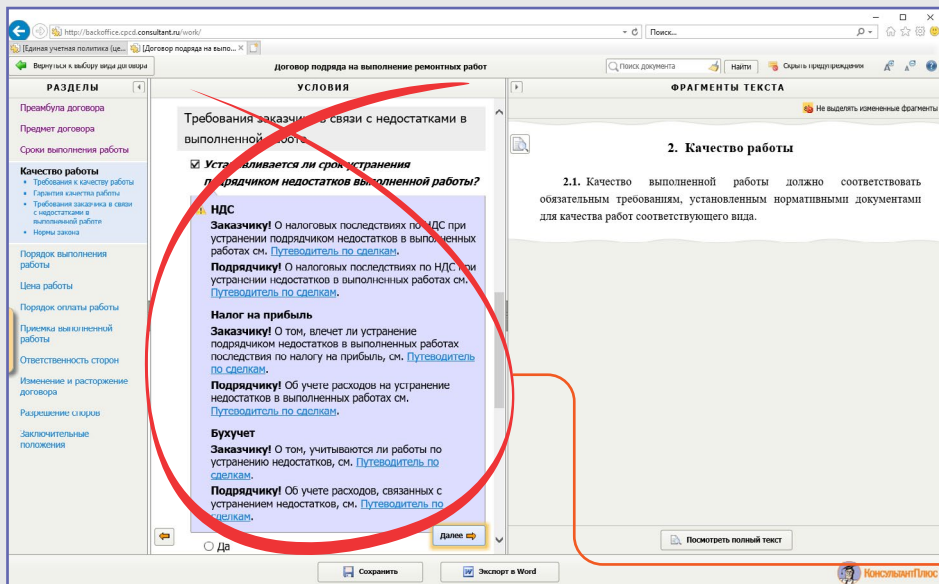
http://backoffice.cpcd.consultant.ru/work/

Поиск...

[Единая учетная политика (це... | Договор подряда на выпо...

Вернуться к выбору вида договора

Договор подряда на выполнение ремонтных работ

Поиск документа

Найти

Скрыть предупреждения

РАЗДЕЛЫ

Преамбула договора

Предмет договора

Сроки выполнения работы

Качество работы

Требования к качеству работы

Гарантия качества работы

Требования заказчика в связи с недостатками в выполненной работе

Нормы закона

Порядок выполнения работы

Цена работы

Порядок оплаты работы

Приемка выполненной работы

Ответственность сторон

Изменение и расторжение договора

Разрешение споров

Заключительные положения

УСЛОВИЯ

Требования заказчика в связи с недостатками в выполненной работе

Устанавливается ли срок устранения подрядчиком недостатков выполненной работы?

НДС

Заказчику! О налоговых последствиях по НДС при устранении подрядчиком недостатков в выполненных работах см. Путеводитель по сделкам.

Подрядчику! О налоговых последствиях по НДС при устранении недостатков в выполненных работах см. Путеводитель по сделкам.

Налог на прибыль

Заказчику! О том, влечет ли устранение подрядчиком недостатков в выполненных работах последствия по налогу на прибыль, см. Путеводитель по сделкам.

Подрядчику! Об учете расходов на устранение недостатков в выполненных работах см. Путеводитель по сделкам.

Бухучет

Заказчику! О том, учитываются ли работы по устранению недостатков, см. Путеводитель по сделкам.

Подрядчику! Об учете расходов, связанных с устранением недостатков, см. Путеводитель по сделкам.

Далее

Да

ФРАГМЕНТЫ ТЕКСТА

Не выделять измененные фрагменты

2. Качество работы

2.1. Качество выполненной работы должно соответствовать обязательным требованиям, установленным нормативными документами для качества работ соответствующего вида.

Посмотреть полный текст

Сохранить

Экспорт в Word

КонсультантПлюс